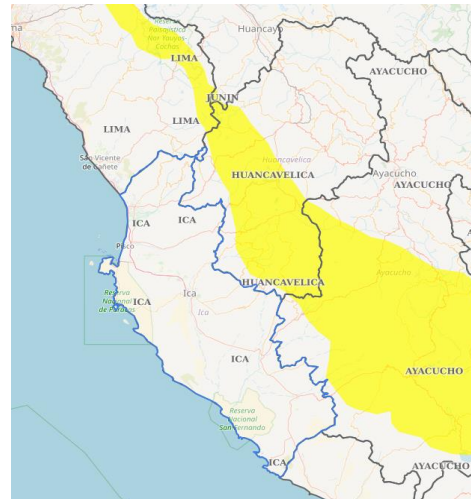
na
Reserva Paisajística Nor Yauyos Cochas
Huancayo
LIMA
AYACUCHO
JUNIN
LIMA
LIMA
Huancavelica
San Vicente de Cañete
HUANCAVELICA
Ayacucho
AYACUCHO
ICA
ICA
Pisco
Ayacucho
HUANCAVELICA
Reserva Nacional de Paracas
ICA
Ica
Ica
ICA
AYACUCHO
Reserva Nacional San Fernando
ICA
AYACUCHO